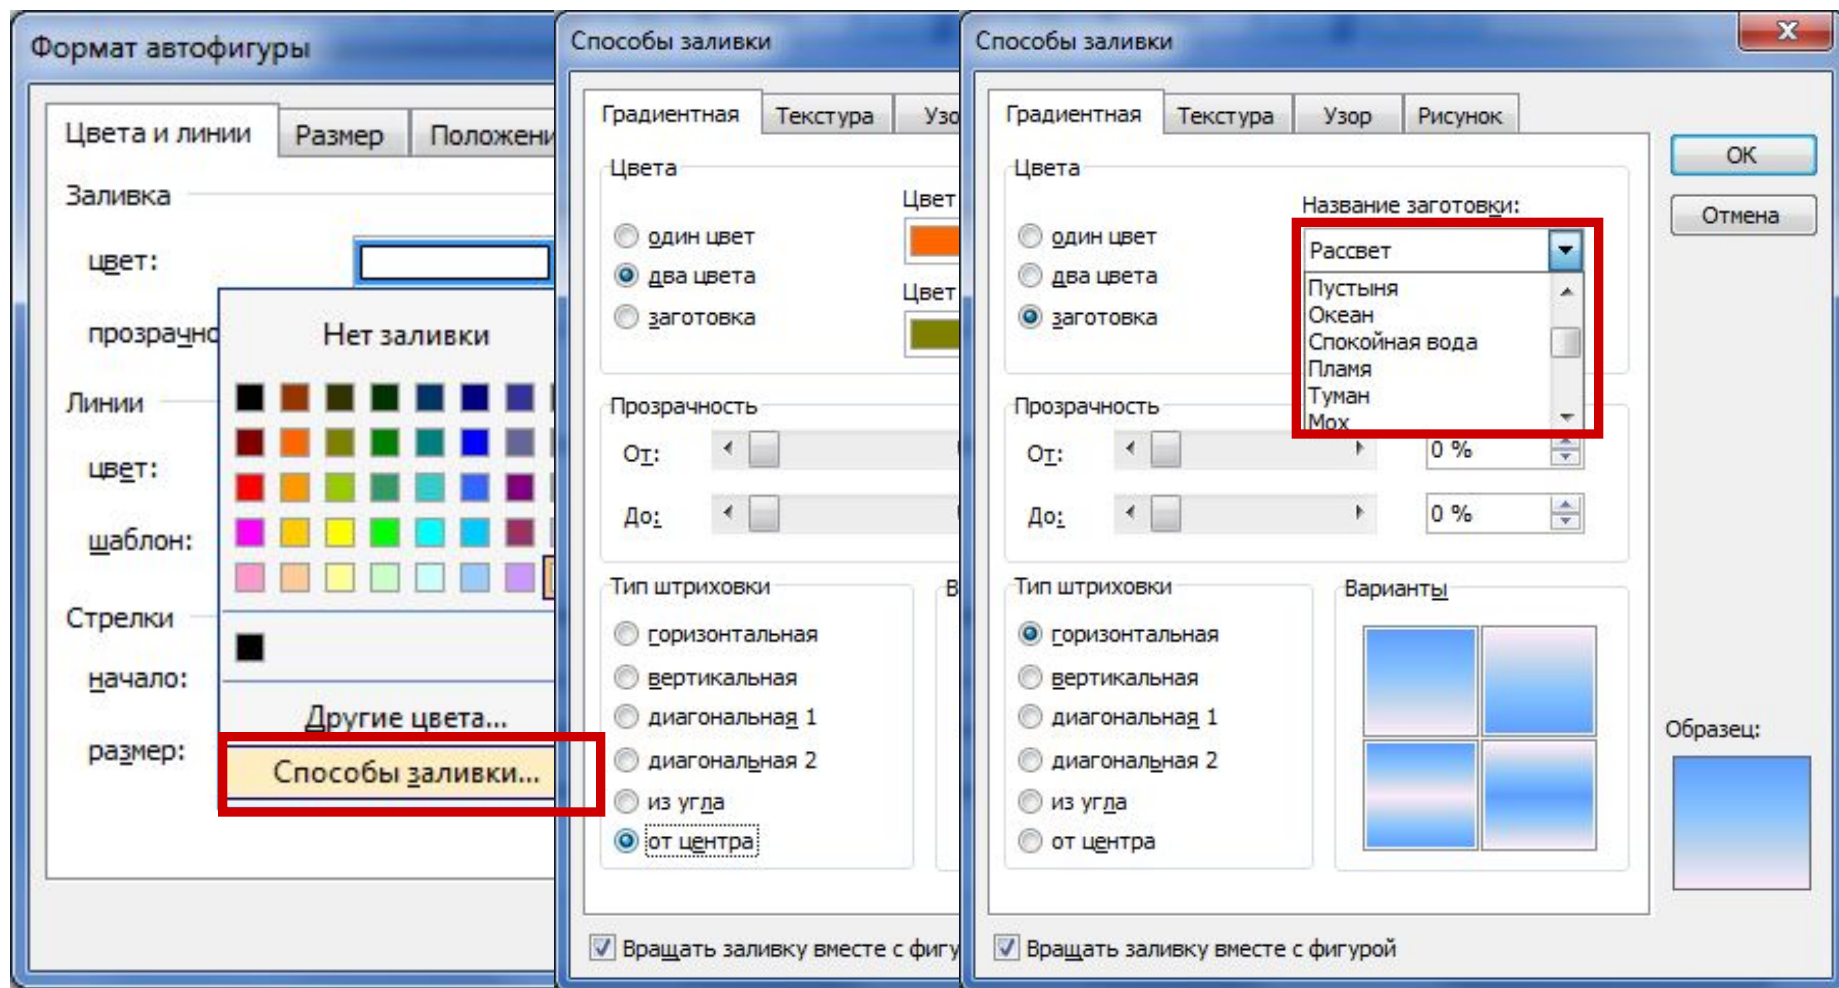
Формат автофигуры

Цвета и линии | Размер | Положени

Заливка

цвет:

прозрачно

Нет заливки

Линии

цвет:

шаблон:

Стрелки

начало:

размер:

Другие цвета...

Способы заливки...

Способы заливки

Градиентная | Текстура | Узо

Цвета

один цвет

два цвета

заготовка

Цвет

Цвет

Прозрачность

От:

До:

Тип штриховки

горизонтальная

вертикальная

диагональная 1

диагональная 2

из угла

от центра

В

Вращать заливку вместе с фигу

Способы заливки

Градиентная | Текстура | Узор | Рисунок

ОК

Отмена

Цвета

один цвет

два цвета

заготовка

Название заготовки:

Рассвет

Пустыня
Океан
Спокойная вода
Пламя
Туман
Мох

Прозрачность

От:

0 %

До:

0 %

Тип штриховки

горизонтальная

вертикальная

диагональная 1

диагональная 2

из угла

от центра

Варианты

Образец:

Вращать заливку вместе с фигурой